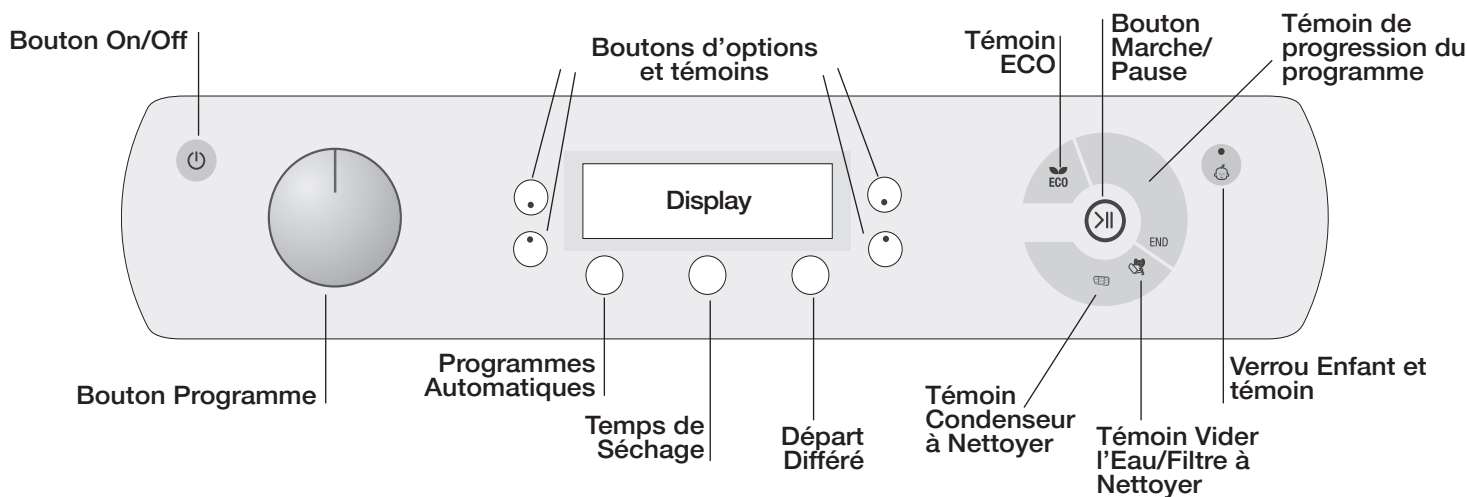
Bouton On/Off

Boutons d'options et témoins

Témoin ECO

Bouton Marche/ Pause

Témoin de progression du programme

ECO

Display

END

Bouton Programme

Programmes Automatiques

Temps de Séchage

Départ Différé

Témoin Condenseur à Nettoyer

Témoin Vider l'Eau/Filtre à Nettoyer

Verrou Enfant et témoin